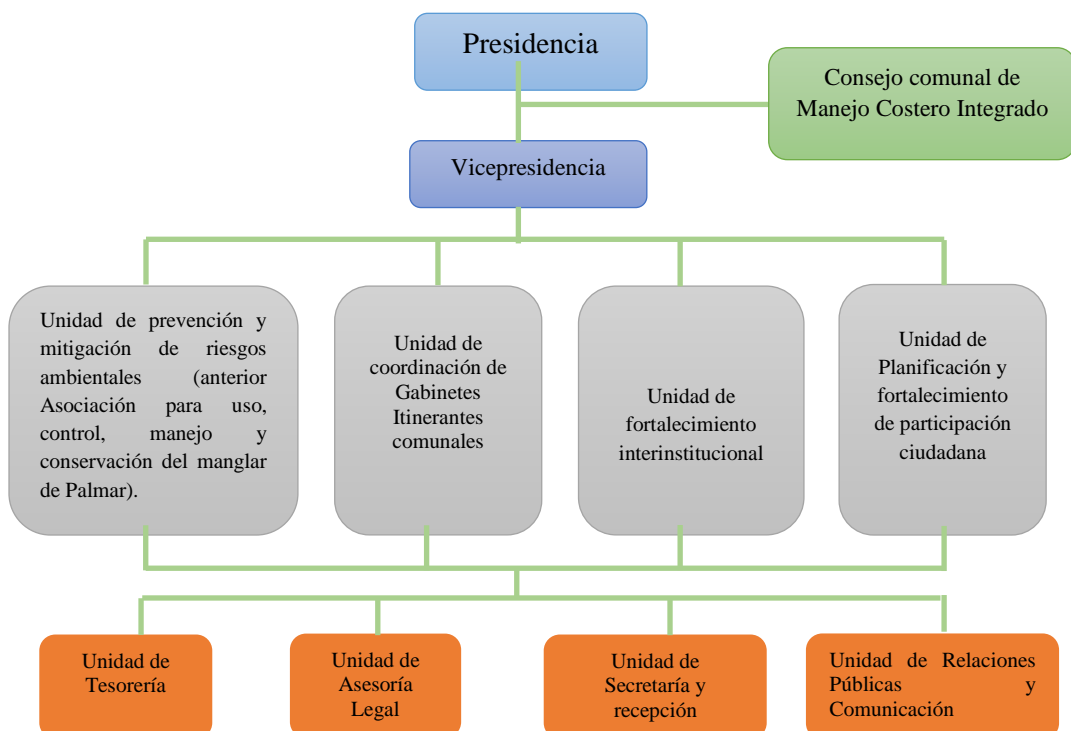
Presidencia

Consejo comunal de Manejo Costero Integrado

Vicepresidencia

Unidad de prevención y mitigación de riesgos ambientales (anterior Asociación para uso, control, manejo y conservación del manglar de Palmar).

Unidad de coordinación de Gabinetes Itinerantes comunales

Unidad de fortalecimiento interinstitucional

Unidad de Planificación y fortalecimiento de participación ciudadana

Unidad de Tesorería

Unidad de Asesoría Legal

Unidad de Secretaría y recepción

Unidad de Relaciones Públicas y Comunicación